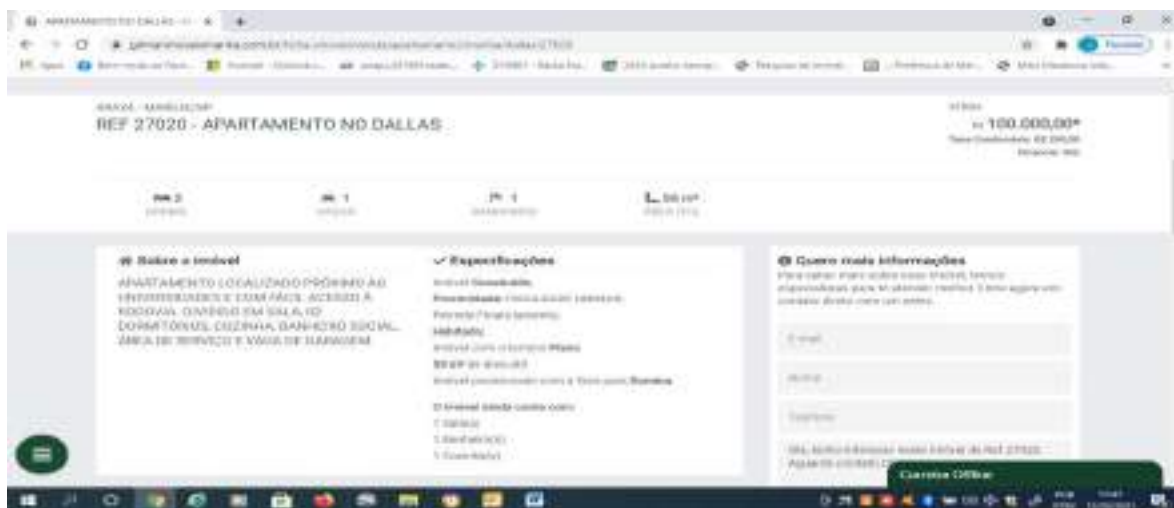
APARTAMENTO NO DALLAS

REF 27020 - APARTAMENTO NO DALLAS

R$ 100.000,00*

2

1

1

56 m²

Sobre o imóvel

APARTAMENTO LOCALIZADO PRÓXIMO AO UNIVERSIDADES E COM FÁCIL ACESSO À RODOVIA. DIVIDIDO EM SALA, 02 DORMITÓRIOS, COZINHA, BANHEIRO SOCIAL, ÁREA DE SERVIÇO E VAGA DE GARAGEM.

Especificações

Quero mais informações

E-mail

Nome

Telefone

Converse Offline